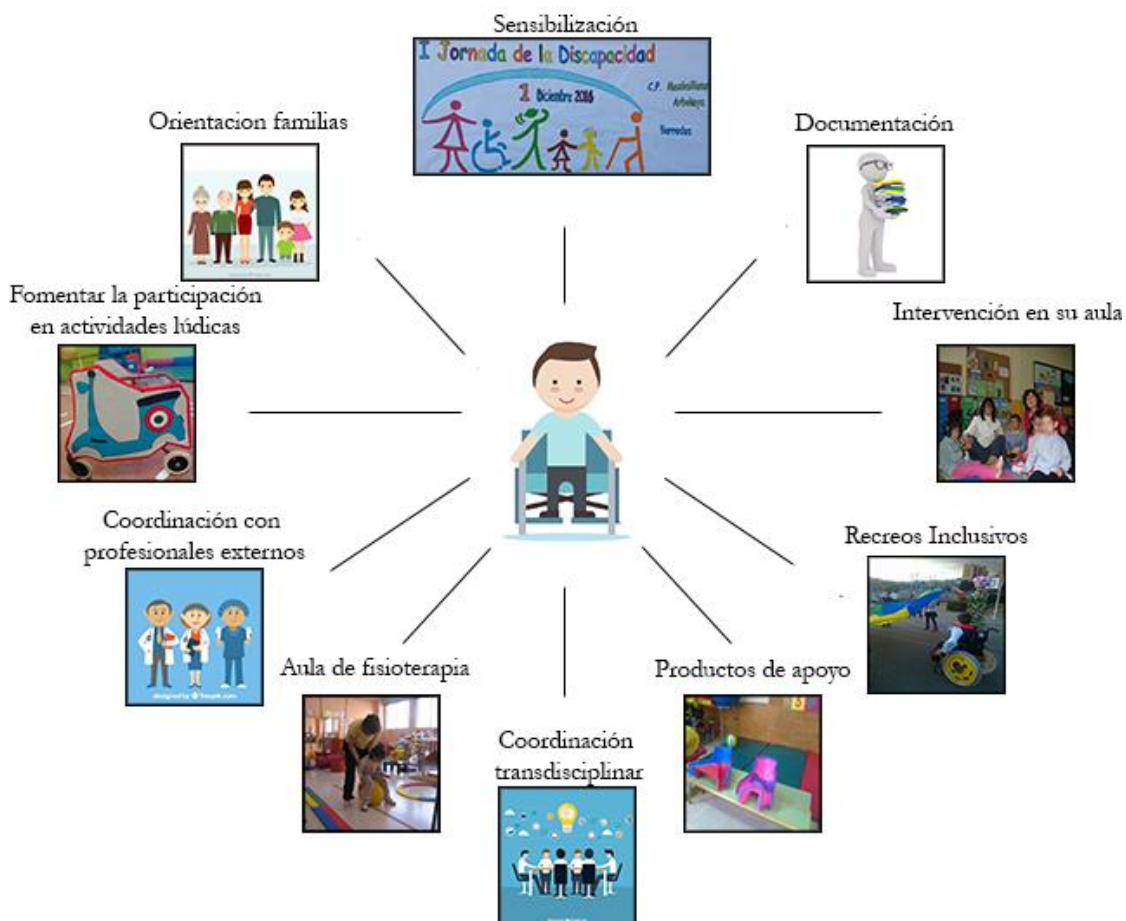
Sensibilización

I Jornada de la Discapacidad

1 Diciembre 2016

C.P. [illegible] Arboleya

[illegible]

Orientacion familias

Documentación

Fomentar la participación en actividades lúdicas

Intervención en su aula

Coordinación con profesionales externos

designed by freepik.com

Recreos Inclusivos

Aula de fisioterapia

Productos de apoyo

Coordinación transdisciplinar